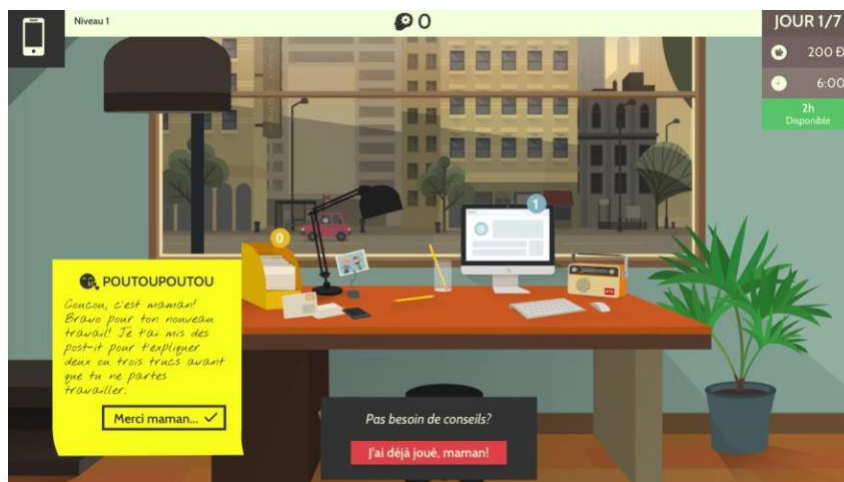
Niveau 1

0

JOUR 1/7

200 Đ

6:00

2h
Disponible

0

1

POUTOUPOUTOU

Coucou, c'est maman! Bravo pour ton nouveau travail! Je t'ai mis des post-it pour t'expliquer deux ou trois trucs avant que tu ne partes travailler.

Merci maman... ✓

Pas besoin de conseils?

J'ai déjà joué, maman!